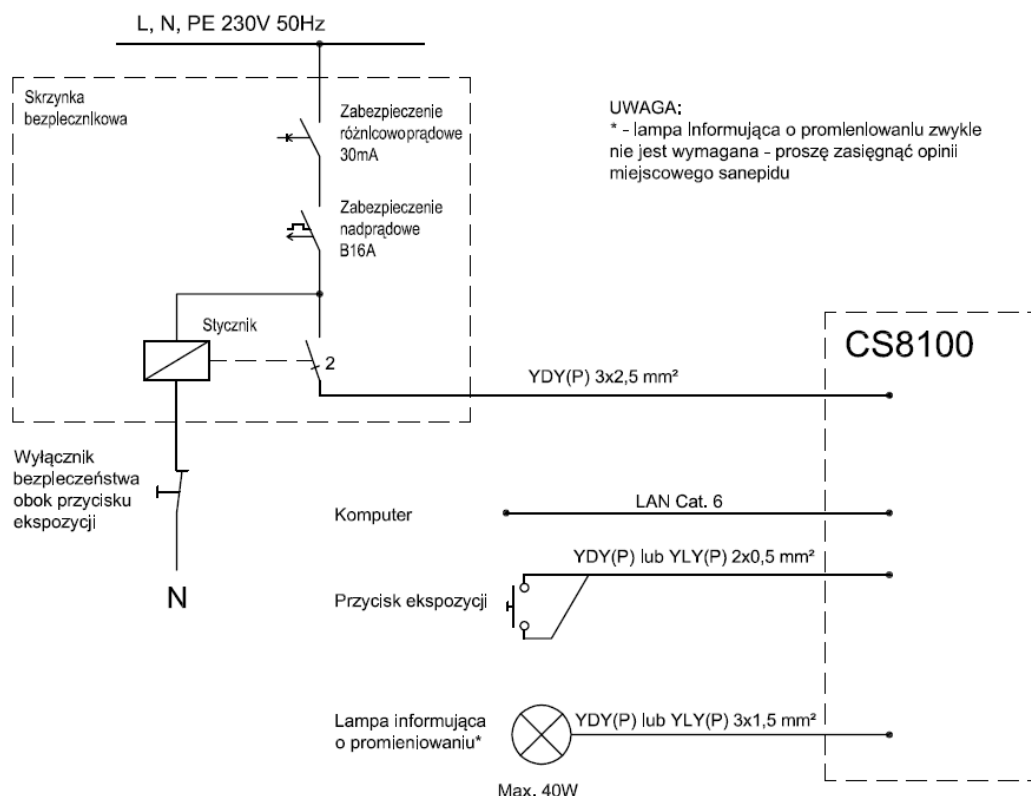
L, N, PE 230V 50Hz

Skrzynka bezpiecznikowa

Zabezpieczenie różnicowoprądowe 30mA

Zabezpieczenie nadprądowe B16A

UWAGA:
* - lampa informująca o promieniowaniu zwykle nie jest wymagana - proszę zasięgnąć opinii miejscowego sanepidu

Stycznik

2

CS8100

YDY(P) 3x2,5 mm²

Wyłącznik bezpieczeństwa obok przycisku ekspozycji

Komputer

LAN Cat. 6

YDY(P) lub YLY(P) 2x0,5 mm²

N

Przycisk ekspozycji

Lampa informująca o promieniowaniu*

YDY(P) lub YLY(P) 3x1,5 mm²

Max. 40W